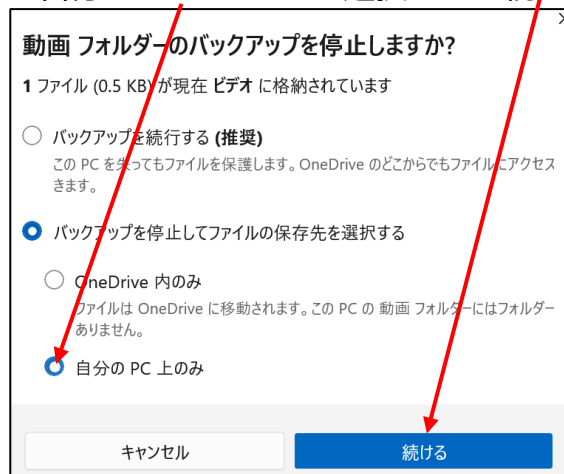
動画 フォルダーのバックアップを停止しますか?

1 ファイル (0.5 KB) が現在 ビデオ に格納されています

バックアップを続行する (推奨)
この PC を失ってもファイルを保護します。OneDrive のどこからでもファイルにアクセスできます。

バックアップを停止してファイルの保存先を選択する

OneDrive 内のみ
ファイルは OneDrive に移動されます。この PC の 動画 フォルダーにはフォルダーありません。

自分の PC 上のみ

キャンセル

続ける